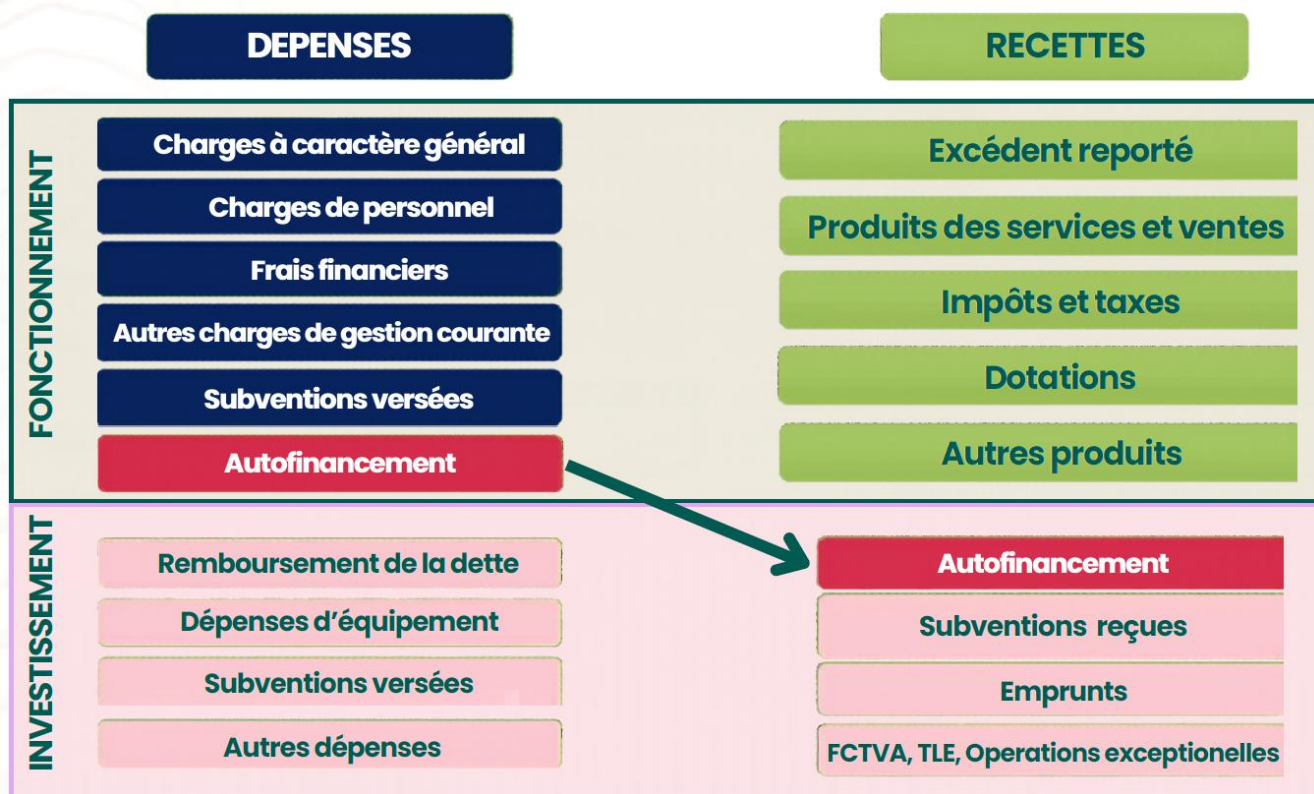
DEPENSES

RECETTES

FONCTIONNEMENT

Charges à caractère général
Charges de personnel
Frais financiers
Autres charges de gestion courante
Subventions versées
Autofinancement

Excédent reporté
Produits des services et ventes
Impôts et taxes
Dotations
Autres produits

INVESTISSEMENT

Remboursement de la dette
Dépenses d'équipement
Subventions versées
Autres dépenses

Autofinancement
Subventions reçues
Emprunts
FCTVA, TLE, Operations exceptionelles